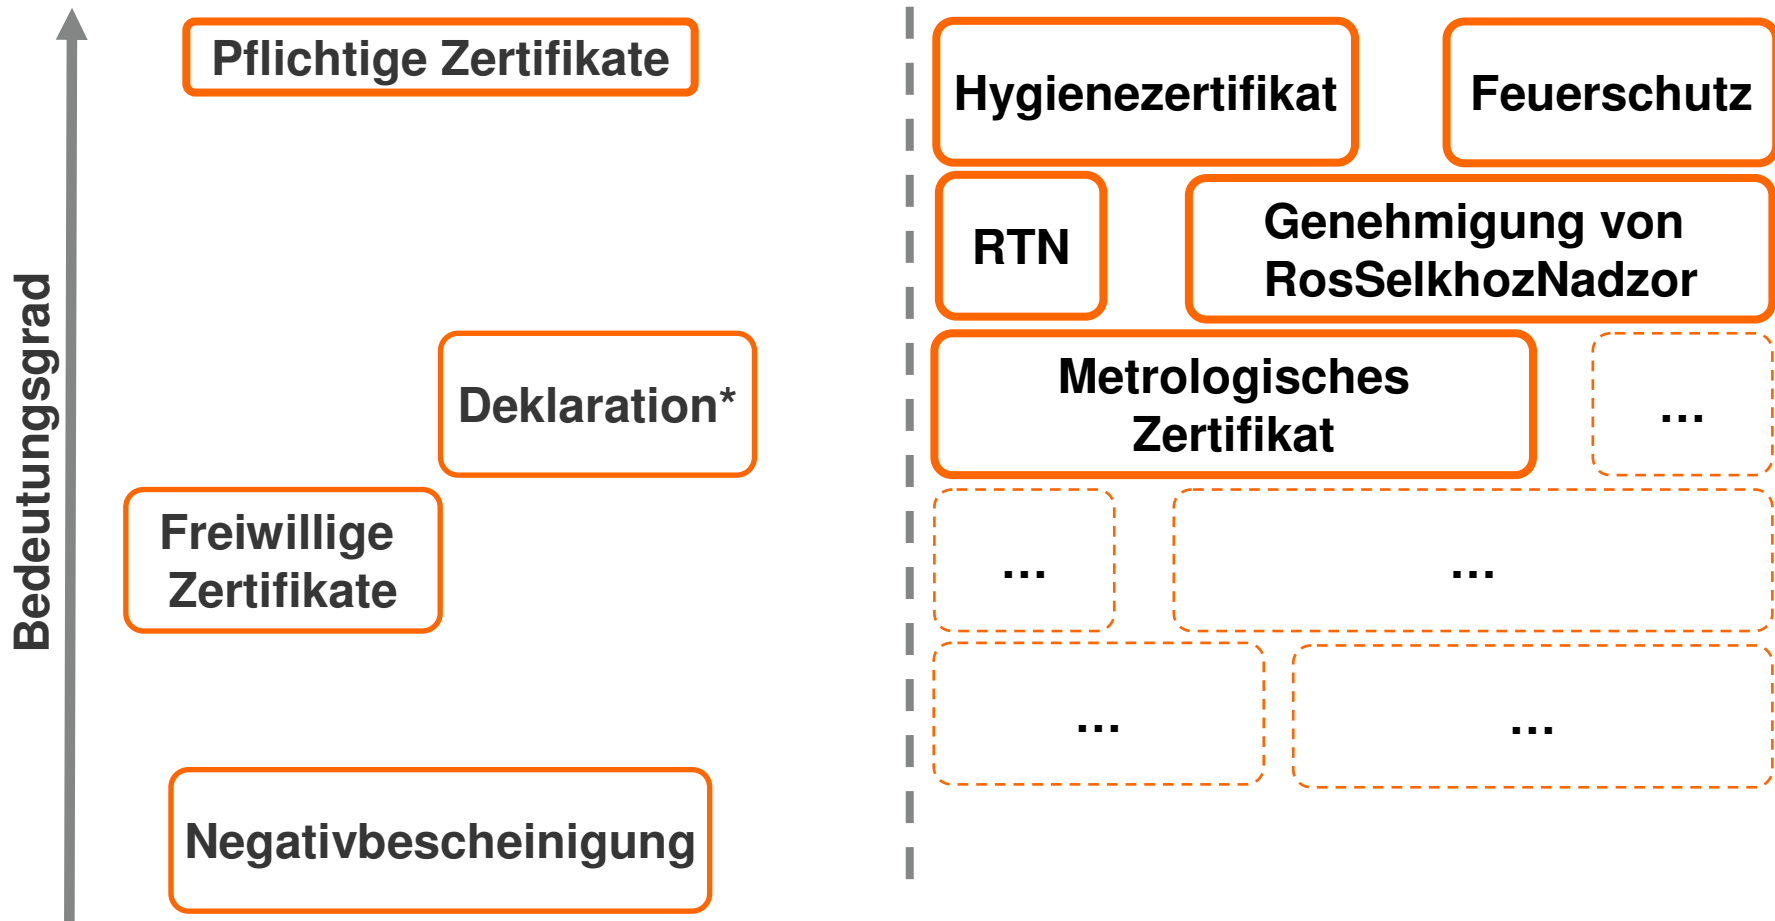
Bedeutungsgrad

Pflichtige Zertifikate

Deklaration*

Freiwillige Zertifikate

Negativbescheinigung

Hygienezertifikat

Feuerschutz

RTN

Genehmigung von RosSelkhozNadzor

Metrologisches Zertifikat

...

...

...

...

...